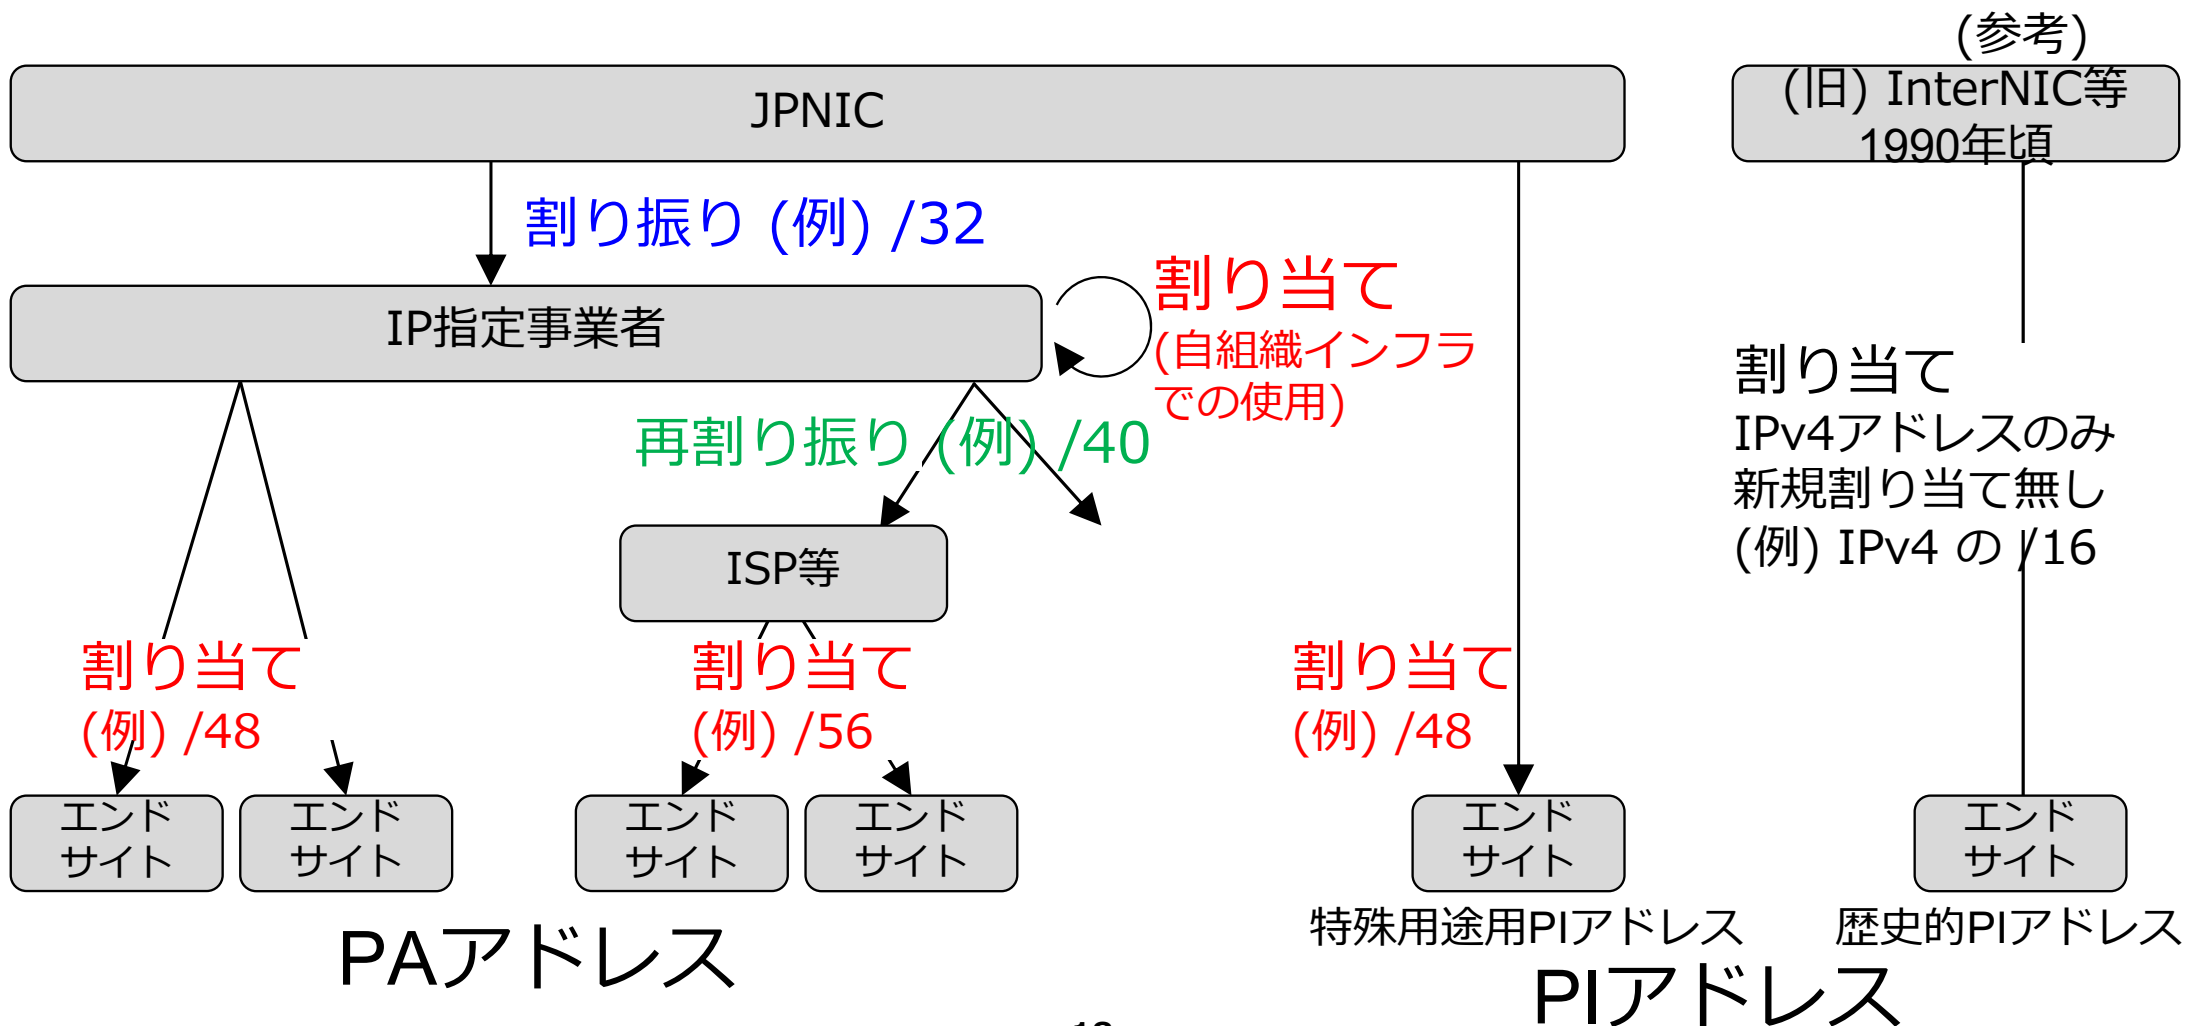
(参考)
JPNIC
(旧) InterNIC等
1990年頃
割り振り (例) /32
IP指定事業者
割り当て
(自組織インフラでの使用)
割り当て
IPv4アドレスのみ
新規割り当て無し
(例) IPv4 の /16
再割り振り (例) /40
ISP等
割り当て
(例) /48
割り当て
(例) /56
割り当て
(例) /48
エンドサイト
エンドサイト
エンドサイト
エンドサイト
エンドサイト
エンドサイト
特殊用途用PIアドレス
歴史的PIアドレス
PAアドレス
PIアドレス
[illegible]